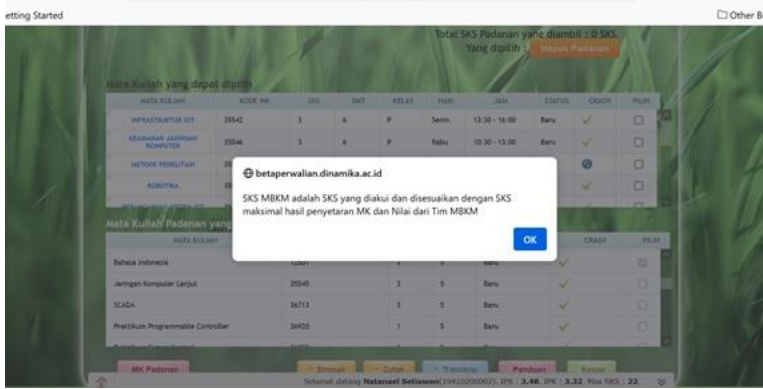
etting Started

Other B

Total SKS Padanan yang diambil : 0 SKS.
Yang dipilih : Hapus Padanan

Mata Kuliah yang dapat dipilih

| MATA KULIAH | KODE MK | SKS | SMT | KELAS | HARI | JAM | STATUS | CRASH | PILIH |
|---|---|---|---|---|---|---|---|---|---|
| INFRASTRUKTUR IOT | 35542 | 3 | 6 | P | Senin | 13:30 - 16:00 | Baru | ✓ | ☐ |
| KEAMANAN JARINGAN KOMPUTER | 35546 | 3 | 6 | P | Rabu | 10:30 - 13:00 | Baru | ✓ | ☐ |
| METODE PENELITIAN | 35 | | | | | | | | ☐ |
| ROBOTIKA | 35 | | | | | | | | ☐ |

Mata Kuliah Padanan yang

| MATA KULIAH | | | | | CRASH | PILIH |
|---|---|---|---|---|---|---|
| Bahasa Indonesia | 12501 | 3 | 6 | Baru | ✓ | |
| Jaringan Komputer Lanjut | 35545 | 3 | 5 | Baru | ✓ | |
| SCADA | 36713 | 3 | 5 | Baru | ✓ | |
| Praktikum Programmable Controller | 36920 | 1 | 5 | Baru | ✓ | |

betaperwalian.dinamika.ac.id

SKS MBKM adalah SKS yang diakui dan disesuaikan dengan SKS maksimal hasil penyetaran MK dan Nilai dari Tim MBKM

OK

MK Padanan  Simpan  Cetak  Transkrip  Panduan  Keluar

Selamat datang Natanael Setiawan(19410200002), IPS : 3.46 IPK : 3.32 Max SKS : 22